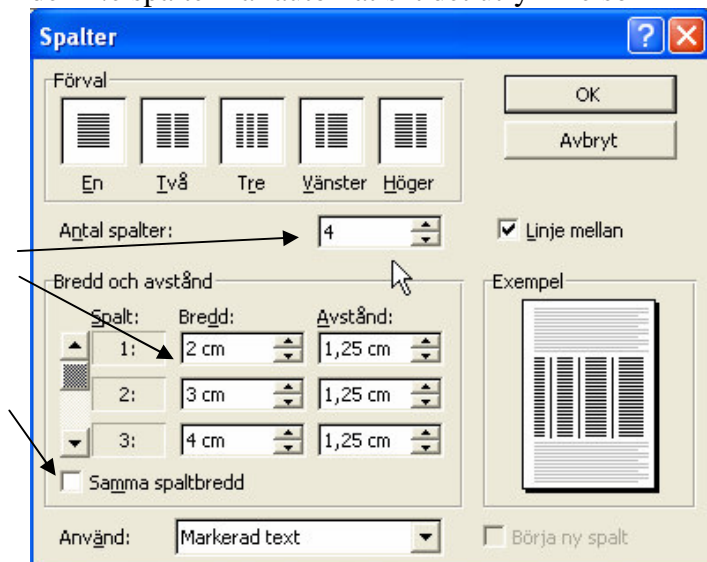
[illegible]

Spalter

Förval

En Två Tre Vänster Höger

OK

Avbryt

Antal spalter: 4

Linje mellan

Bredd och avstånd

Spalt: Bredd: Avstånd:

1: 2 cm 1,25 cm

2: 3 cm 1,25 cm

3: 4 cm 1,25 cm

Samma spaltbredd

Exempel

Använd: Markerad text

Börja ny spalt